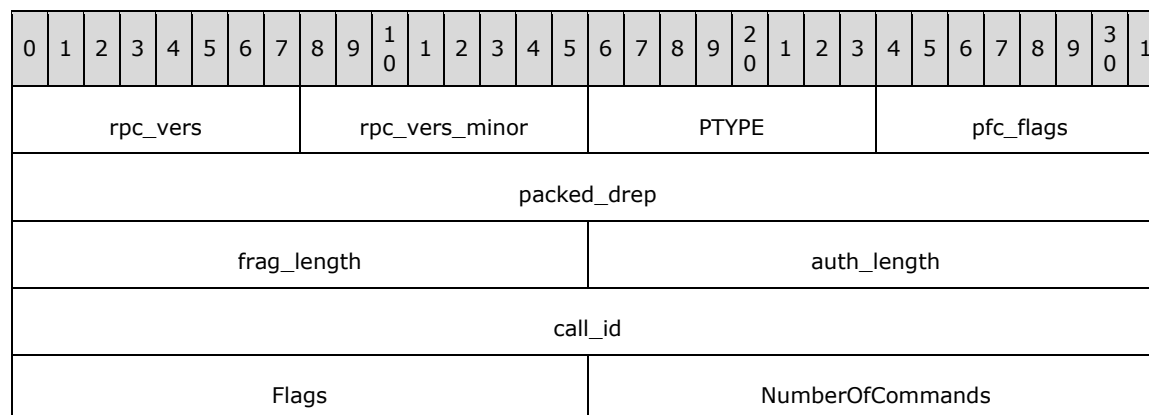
| 0 | 1 | 2 | 3 | 4 | 5 | 6 | 7 | 8 | 9 | 1 0 | 1 | 2 | 3 | 4 | 5 | 6 | 7 | 8 | 9 | 2 0 | 1 | 2 | 3 | 4 | 5 | 6 | 7 | 8 | 9 | 3 0 | 1 |
|---|---|---|---|---|---|---|---|---|---|---|---|---|---|---|---|---|---|---|---|---|---|---|---|---|---|---|---|---|---|---|---|
| rpc_vers | | | | | | | | rpc_vers_minor | | | | | | | | PTYPE | | | | | | | | pfc_flags | | | | | | | |
| packed_drep | | | | | | | | | | | | | | | | | | | | | | | | | | | | | | | |
| frag_length | | | | | | | | | | | | | | | | auth_length | | | | | | | | | | | | | | | |
| call_id | | | | | | | | | | | | | | | | | | | | | | | | | | | | | | | |
| Flags | | | | | | | | | | | | | | | | NumberOfCommands | | | | | | | | | | | | | | | |